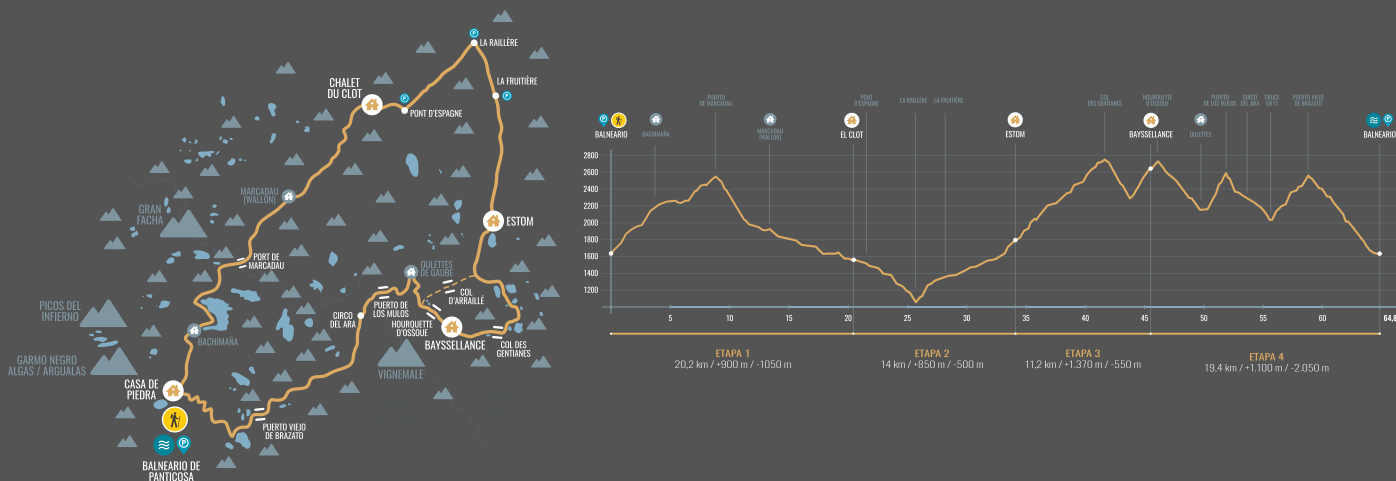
LA RAILLÈRE
LA FRUITIÈRE
CHALET DU CLOT
PONT D'ESPAGNE
MARCADAU (WALLON)
GRAN FACHA
ESTOM
PORT DE MARCADAU
OULETTES DE GAUBE
COL D'ARRAILLÉ
PICOS DEL INFIERNO
CIRCO DEL ARA
PUERTO DE LOS MULOS
HOURQUETTE D'OSSOUE
BACHIMAÑA
BAYSSELLANCE
COL DES GENTIANES
GARMO NEGRO ALGAS / ARGUALAS
VIGNEMALE
CASA DE PIEDRA
PUERTO VIEJO DE BRAZATO
BALNEARIO DE PANTICOSA

BALNEARIO
BACHIMAÑA
PUERTO DE MARCADAU
MARCADAU (WALLON)
EL CLOT
PONT D'ESPAGNE
LA RAILLÈRE
LA FRUITIÈRE
ESTOM
COL DES GENTIANES
HOURQUETTE D'OSSOUE
BAYSSELLANCE
OULETTES
PUERTO DE LOS MULOS
CIRCO DEL ARA
CRUCE GR11
PUERTO VIEJO DE BRAZATO
BALNEARIO

2800
2600
2400
2200
2000
1800
1600
1400
1200

5 10 15 20 25 30 35 40 45 50 55 60 64,8

ETAPA 1
20,2 km / +900 m / -1050 m
ETAPA 2
14 km / +850 m / -500 m
ETAPA 3
11,2 km / +1.370 m / -550 m
ETAPA 4
19,4 km / +1.100 m / -2.050 m